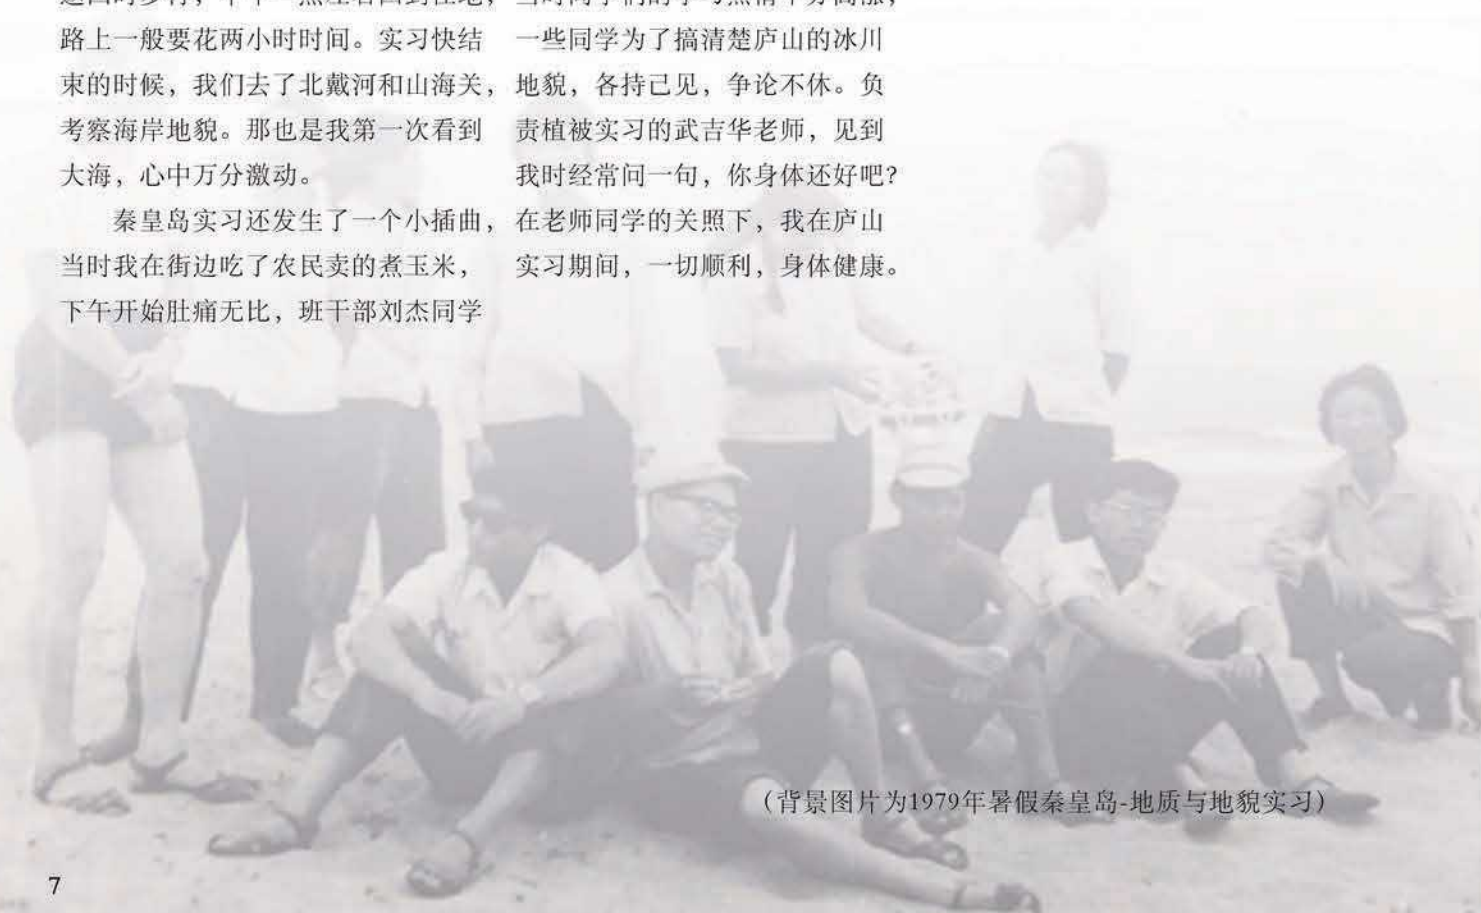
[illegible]
路上一般要花两小时时间。实习快结束的时候，我们去了北戴河和山海关，考察海岸地貌。那也是我第一次看到大海，心中万分激动。

秦皇岛实习还发生了一个小插曲，当时我在街边吃了农民卖的煮玉米，下午开始肚痛无比，班干部刘杰同学

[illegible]
一些同学为了搞清楚庐山的冰川地貌，各持己见，争论不休。负责植被实习的武吉华老师，见到我时经常问一句，你身体还好吧？在老师同学的关照下，我在庐山实习期间，一切顺利，身体健康。

（背景图片为1979年暑假秦皇岛-地质与地貌实习）

7